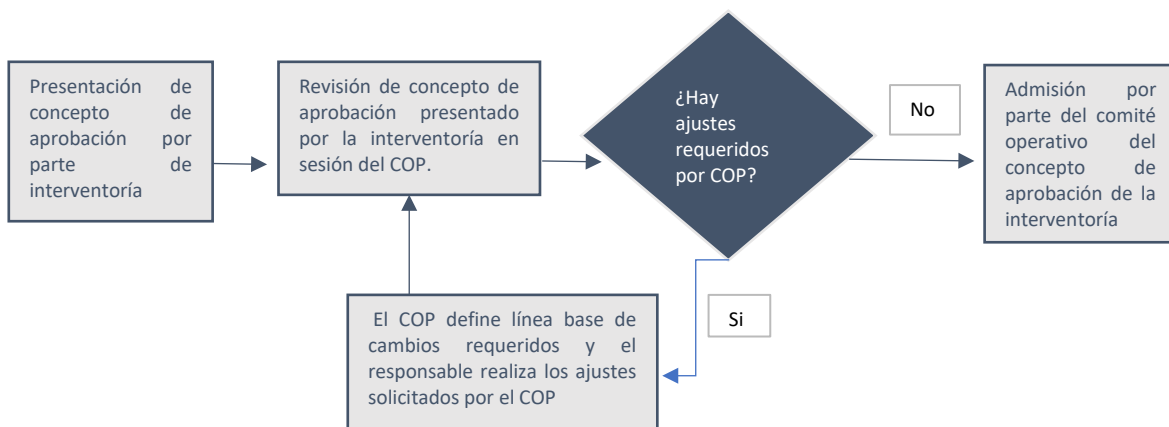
Presentación de concepto de aprobación por parte de interventoría

Revisión de concepto de aprobación presentado por la interventoría en sesión del COP.

¿Hay ajustes requeridos por COP?

No

Admisión por parte del comité operativo del concepto de aprobación de la interventoría

Si

El COP define línea base de cambios requeridos y el responsable realiza los ajustes solicitados por el COP